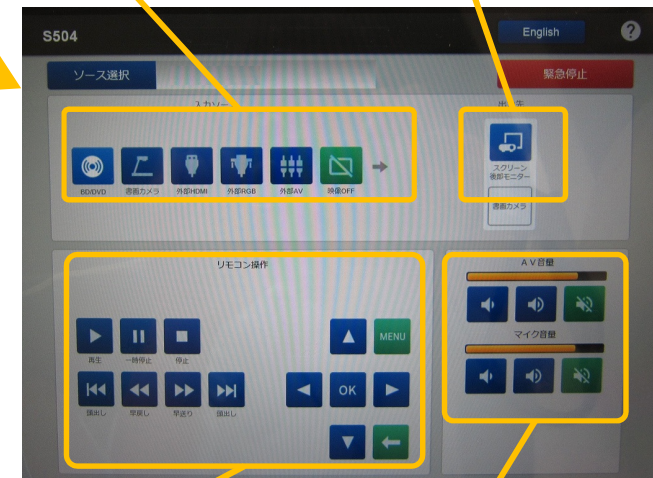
S504

English

?

ソース選択

緊急停止

スカソー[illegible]

BD/DVD

書画カメラ

外部HDMI

外部RGB

外部AV

映像OFF

出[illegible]

スクリーン
後部モニター

書画カメラ

リモコン操作

再生

一時停止

停止

MENU

OK

頭出し

早戻し

早送り

頭出し

AV音量

マイク音量